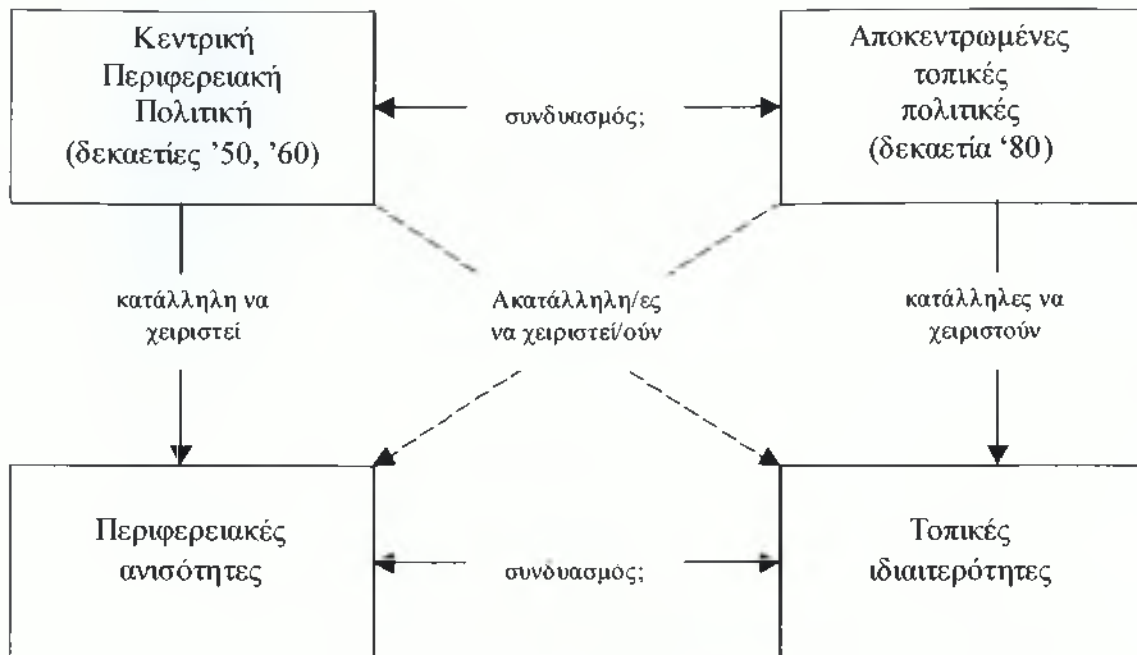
Κεντρική Περιφερειακή Πολιτική (δεκαετίες '50, '60)

συνδυασμός;

Αποκεντρωμένες τοπικές πολιτικές (δεκαετία '80)

κατάλληλη να χειριστεί

Ακατάλληλη/ες να χειριστεί/ούν

κατάλληλες να χειριστούν

Περιφερειακές ανισότητες

συνδυασμός;

Τοπικές ιδιαιτερότητες